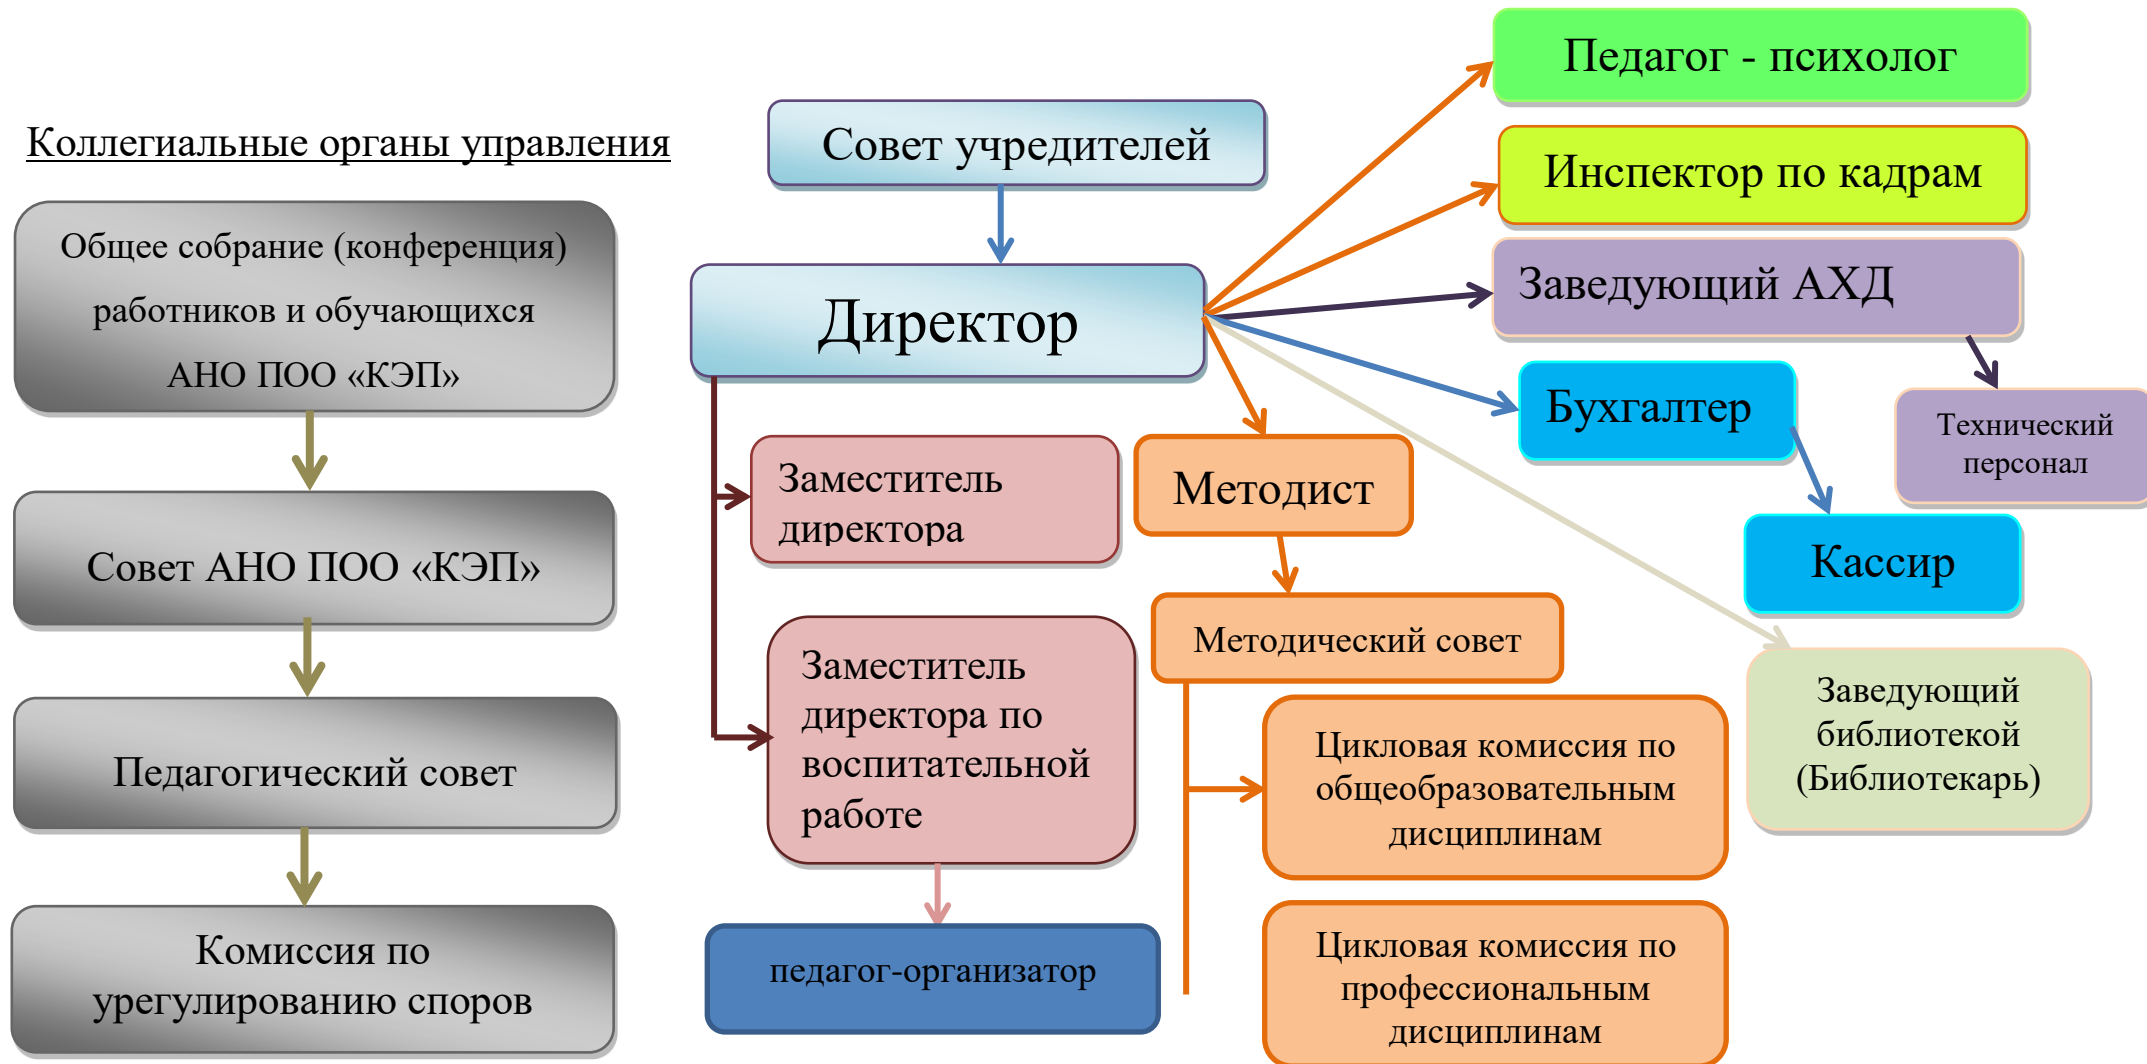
Коллегиальные органы управления

Общее собрание (конференция) работников и обучающихся АНО ПОО «КЭП»

Совет АНО ПОО «КЭП»

Педагогический совет

Комиссия по урегулированию споров

Совет учредителей

Директор

Заместитель директора

Заместитель директора по воспитательной работе

педагог-организатор

Методист

Методический совет

Цикловая комиссия по общеобразовательным дисциплинам

Цикловая комиссия по профессиональным дисциплинам

Педагог - психолог

Инспектор по кадрам

Заведующий АХД

Бухгалтер

Технический персонал

Кассир

Заведующий библиотекой (Библиотекарь)